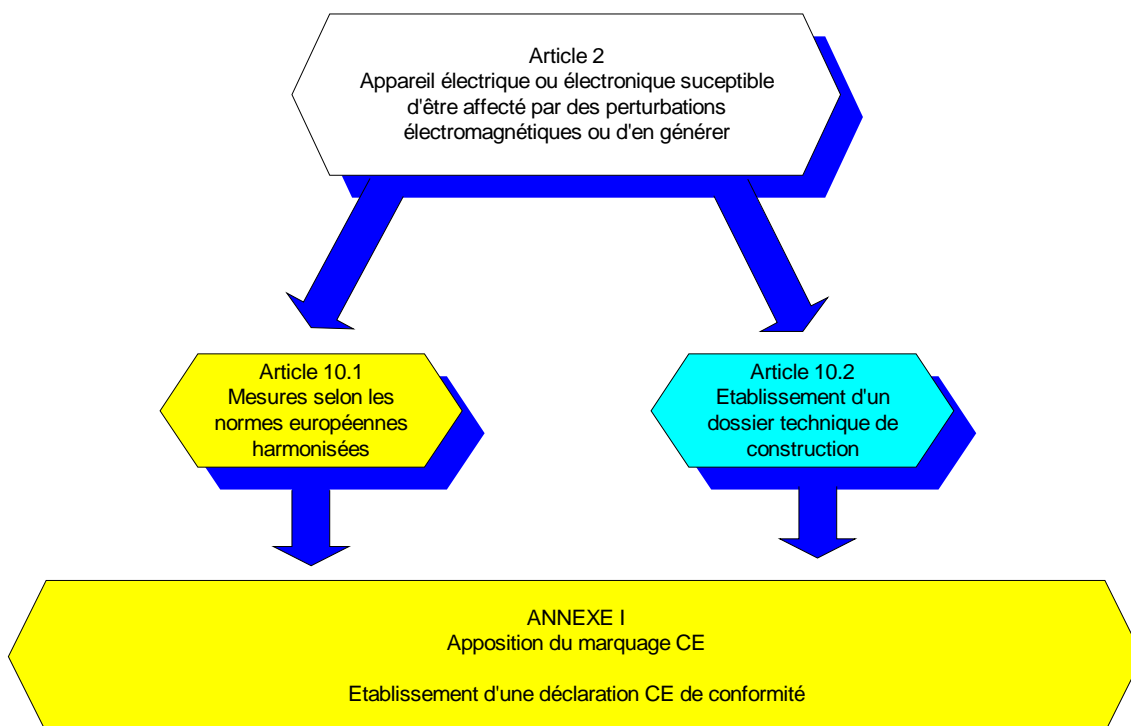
Article 2
Appareil électrique ou électronique suceptible d'être affecté par des perturbations électromagnétiques ou d'en générer

Article 10.1
Mesures selon les normes européennes harmonisées

Article 10.2
Etablissement d'un dossier technique de construction

ANNEXE I
Apposition du marquage CE

Etablissement d'une déclaration CE de conformité